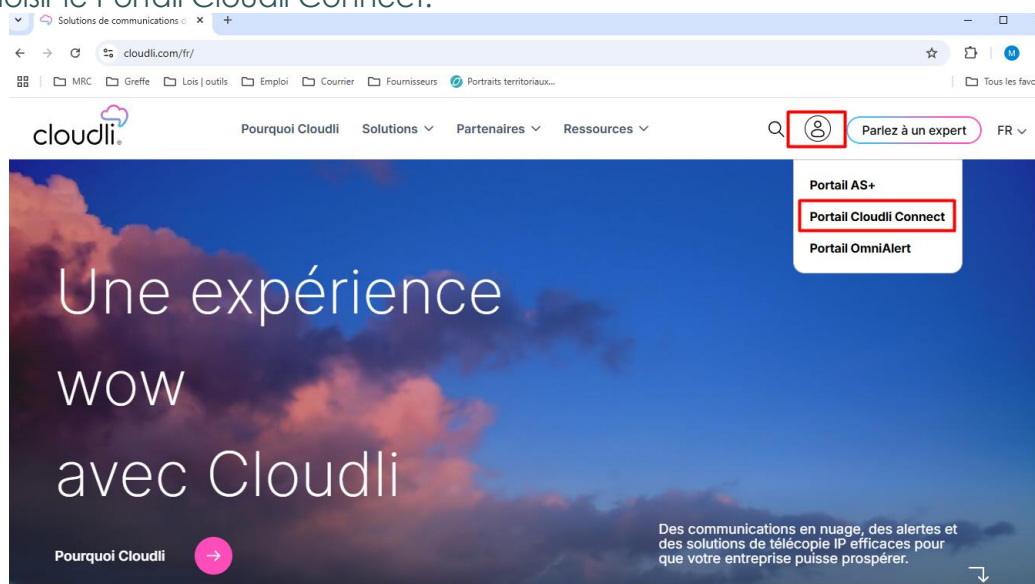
oisir le Portail Cloudli Connect.

Solutions de communications c ×

cloudli.com/fr/

MRC Greffe Lois | outils Emploi Courrier Fournisseurs Portraits territoriaux...

Tous les favo

M

cloudli

Pourquoi Cloudli Solutions Partenaires Ressources

Parlez à un expert FR

Portail AS+

Portail Cloudli Connect

Portail OmniAlert

Une expérience wow avec Cloudli

Pourquoi Cloudli

Des communications en nuage, des alertes et des solutions de télécopie IP efficaces pour que votre entreprise puisse prospérer.